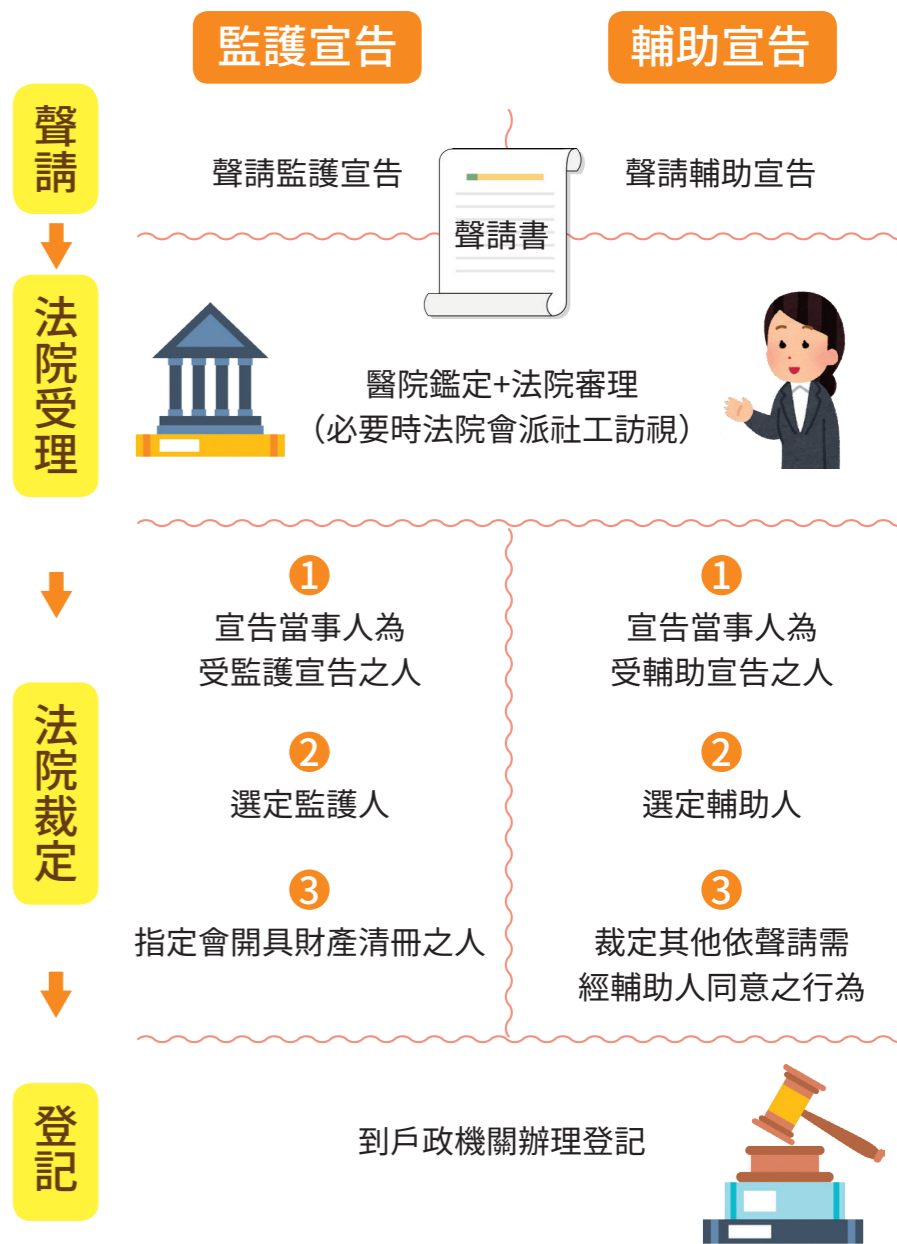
監護宣告

輔助宣告

聲請

聲請監護宣告

聲請書

聲請輔助宣告

法院受理

醫院鑑定+法院審理
（必要時法院會派社工訪視）

1
宣告當事人為受監護宣告之人

2
選定監護人

3
指定會開具財產清冊之人

1
宣告當事人為受輔助宣告之人

2
選定輔助人

3
裁定其他依聲請需經輔助人同意之行為

法院裁定

登記

到戶政機關辦理登記